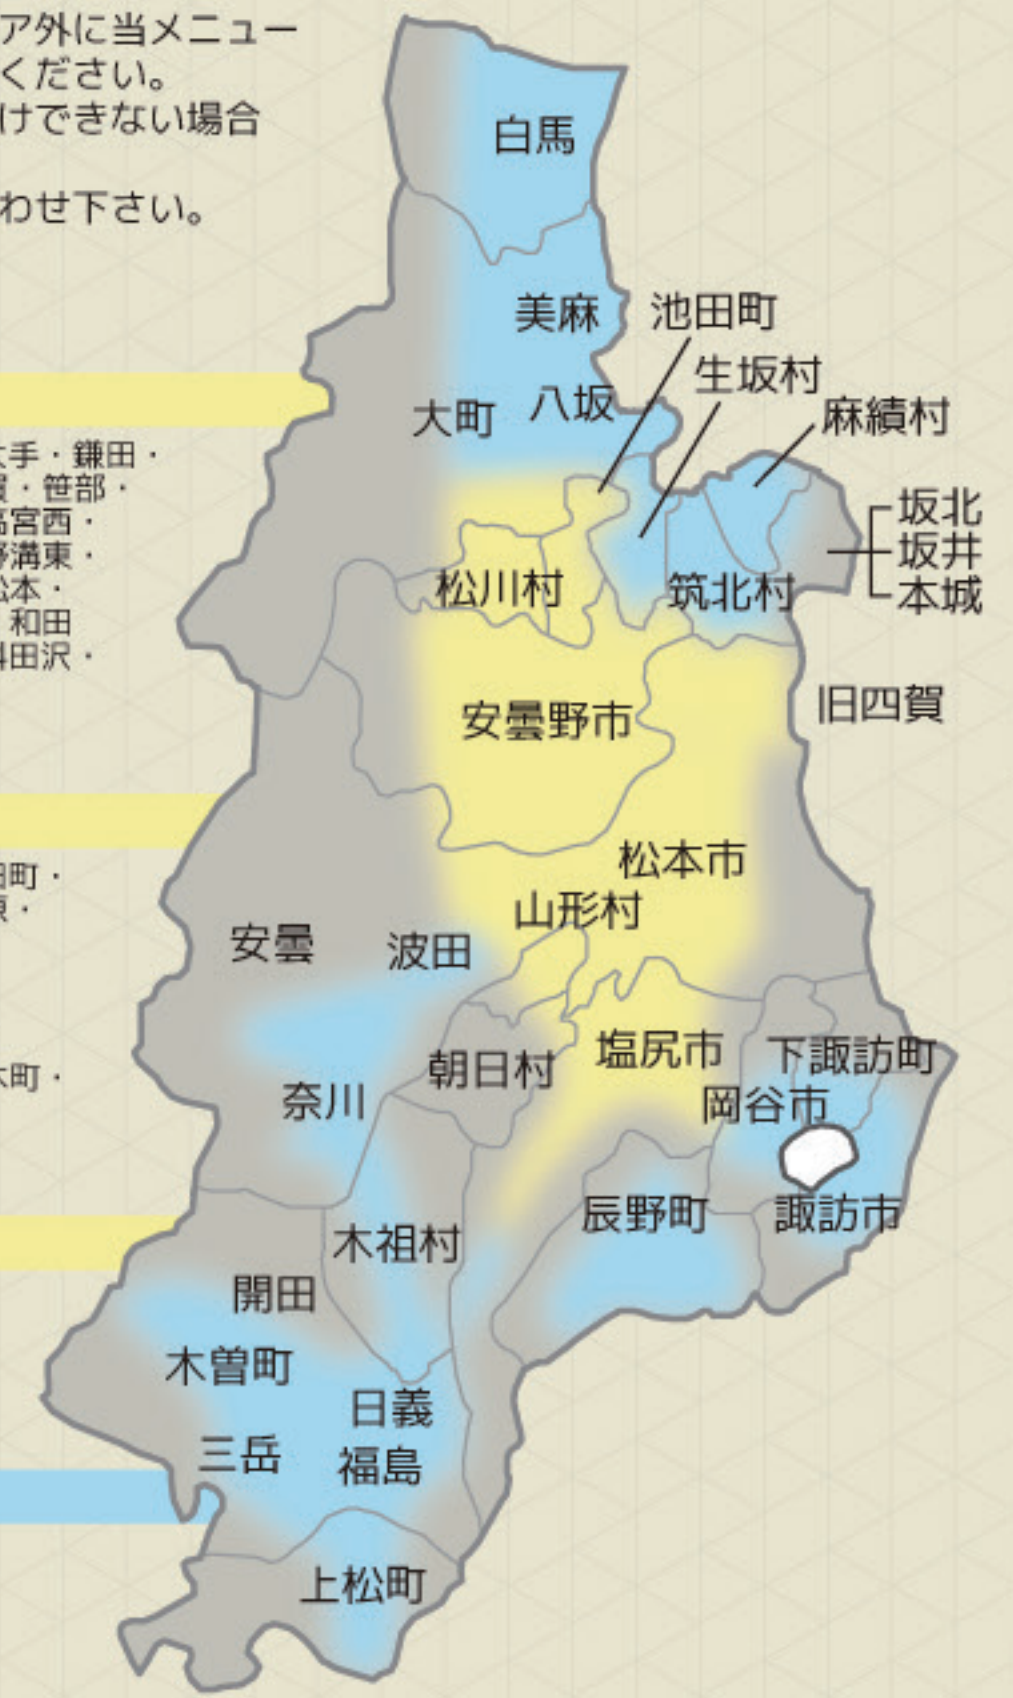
ア外に当メニュー
ください。
けできない場合

わせ下さい。

手・鎌田・
・笹部・
宮西・
溝東・
本・
和田
田沢・

町・

町・

白馬
美麻
池田町
生坂村
麻績村
大町
八坂
坂北
坂井
本城
松川村
筑北村
旧四賀
安曇野市
松本市
山形村
安曇
波田
下諏訪町
塩尻市
朝日村
岡谷市
奈川
諏訪市
辰野町
木祖村
開田
木曽町
日義
三岳
福島
上松町